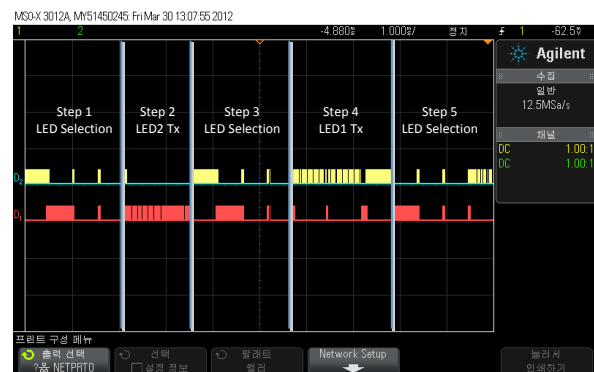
MSO-X 3012A, MY51450245: Fri Mar 30 13:07:55 2012

1 2 -4.880s 1.000s/ 정지 1 -62.5V

Agilent

수집
일반
12.5MSa/s

채널
DC 1.00:1
DC 1.00:1

Step 1
LED Selection

Step 2
LED2 Tx

Step 3
LED Selection

Step 4
LED1 Tx

Step 5
LED Selection

D2

D1

프린트 구성 메뉴

출력 선택
?솜 NETPRTO

선택
설정 정보

팔레트
컬러

Network Setup

눌러서
인쇄하기